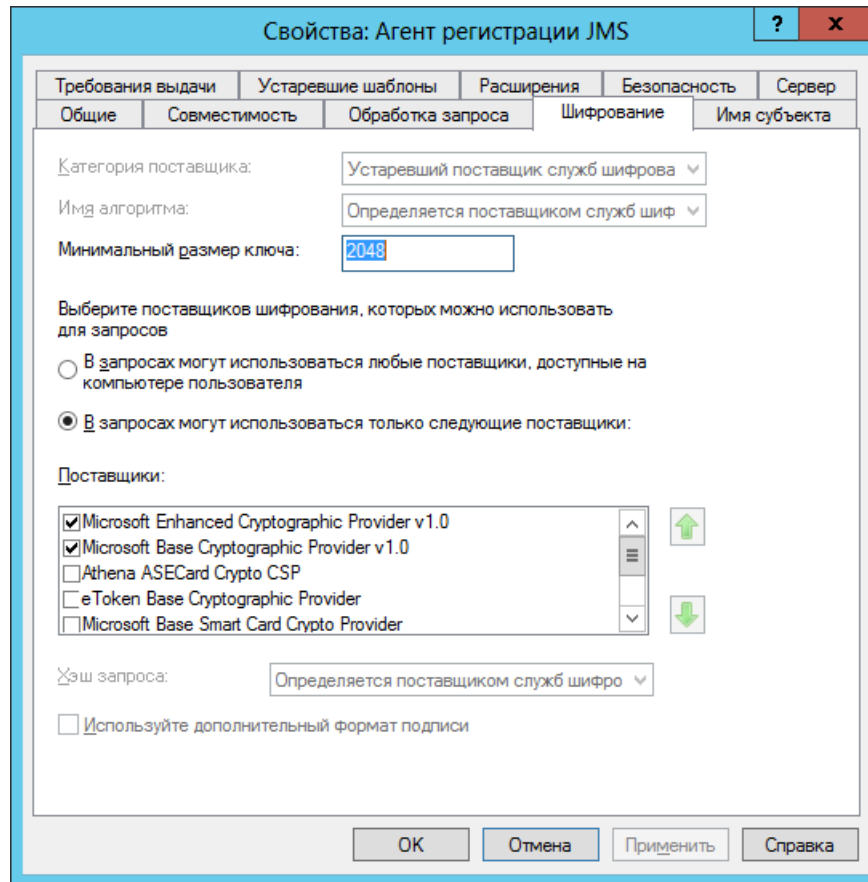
Свойства: Агент регистрации JMS

?

x

Требования выдачи | Устаревшие шаблоны | Расширения | Безопасность | Сервер

Общие | Совместимость | Обработка запроса | Шифрование | Имя субъекта

Категория поставщика: Устаревший поставщик служб шифрова

Имя алгоритма: Определяется поставщиком служб шиф

Минимальный размер ключа: 2048

Выберите поставщиков шифрования, которых можно использовать для запросов

В запросах могут использоваться любые поставщики, доступные на компьютере пользователя

В запросах могут использоваться только следующие поставщики:

Поставщики:

Microsoft Enhanced Cryptographic Provider v1.0
Microsoft Base Cryptographic Provider v1.0
Athena ASECard Crypto CSP
eToken Base Cryptographic Provider
Microsoft Base Smart Card Crypto Provider

Хэш запроса: Определяется поставщиком служб шифро

Используйте дополнительный формат подписи

OK | Отмена | Применить | Справка